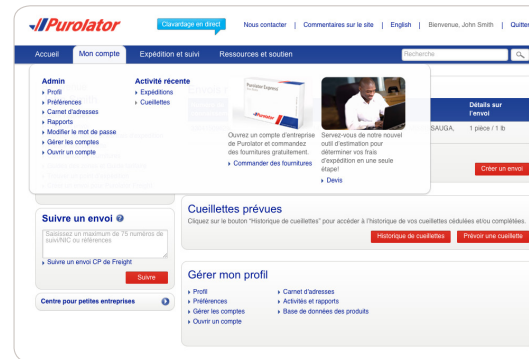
Purolator

Clavardage en direct

Nous contacter | Commentaires sur le site | English | Bienvenue, John Smith | Quitter

Accueil | Mon compte | Expédition et suivi | Ressources et soutien

Recherche

Admin
Profil
Préférences
Carnet d'adresses
Rapports
Modifier le mot de passe
Gérer les comptes
Ouvrir un compte

Activité récente
Expéditions
Cueillettes

Purolator Express

Ouvrez un compte d'entreprise de Purolator et commandez des fournitures gratuitement.
Commander des fournitures

Servez-vous de notre nouvel outil d'estimation pour déterminer vos frais d'expédition en une seule étape!
Devis

Détails sur l'envoi
SAUGA. 1 pièce / 1 lb

Créer un envoi

Suivre un envoi

Saisissez un maximum de 75 numéros de suivi/NIC ou références

Suivre un envoi CP de Freight

Suivre

Centre pour petites entreprises

Cueillettes prévues
Cliquez sur le bouton "Historique de cueillettes" pour accéder à l'historique de vos cueillettes cédulées et/ou complétées.

Historique de cueillettes | Prévoir une cueillette

Gérer mon profil
Profil
Préférences
Gérer les comptes
Ouvrir un compte
Carnet d'adresses
Activités et rapports
Base de données des produits